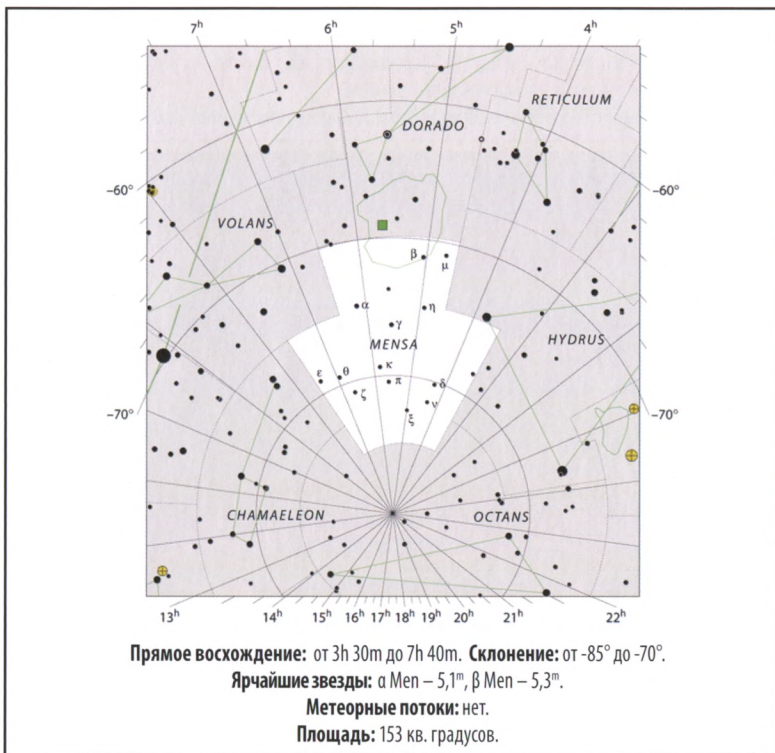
$7^h$ $6^h$ $5^h$ $4^h$

RETICULUM

DORADO

$-60°$ $-60°$

VOLANS

β μ

α η

γ

MENSA

HYDRUS

ε θ κ

π δ

ζ ν

ξ

$-70°$ $-70°$

CHAMAELEON

OCTANS

$13^h$ $14^h$ $15^h$ $16^h$ $17^h$ $18^h$ $19^h$ $20^h$ $21^h$ $22^h$

**Прямое восхождение:** от 3h 30m до 7h 40m. **Склонение:** от -85° до -70°.

**Ярчайшие звезды:** α Men – $5{,}1^m$, β Men – $5{,}3^m$.

**Метеорные потоки:** нет.

**Площадь:** 153 кв. градусов.